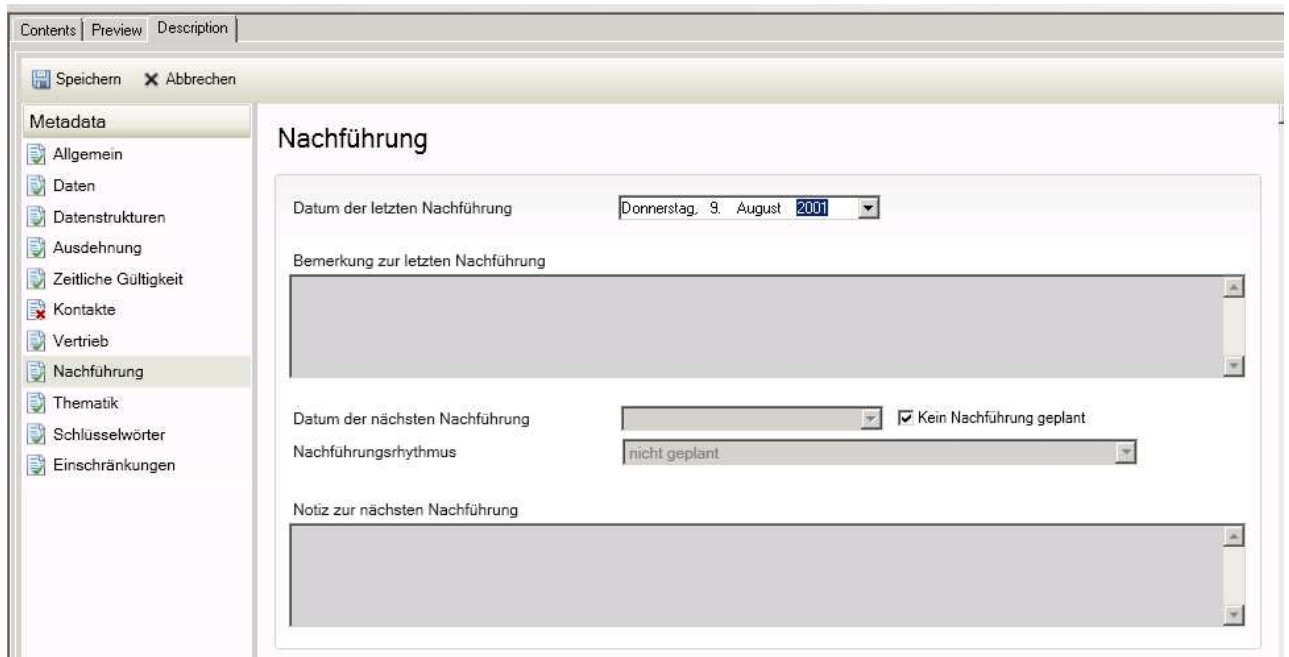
Contents | Preview | Description

Speichern ✕ Abbrechen

Metadata
Allgemein
Daten
Datenstrukturen
Ausdehnung
Zeitliche Gültigkeit
Kontakte
Vertrieb
Nachführung
Thematik
Schlüsselwörter
Einschränkungen

Nachführung

Datum der letzten Nachführung Donnerstag, 9. August 2001

Bemerkung zur letzten Nachführung

Datum der nächsten Nachführung
Kein Nachführung geplant
Nachführungsrhythmus nicht geplant

Notiz zur nächsten Nachführung